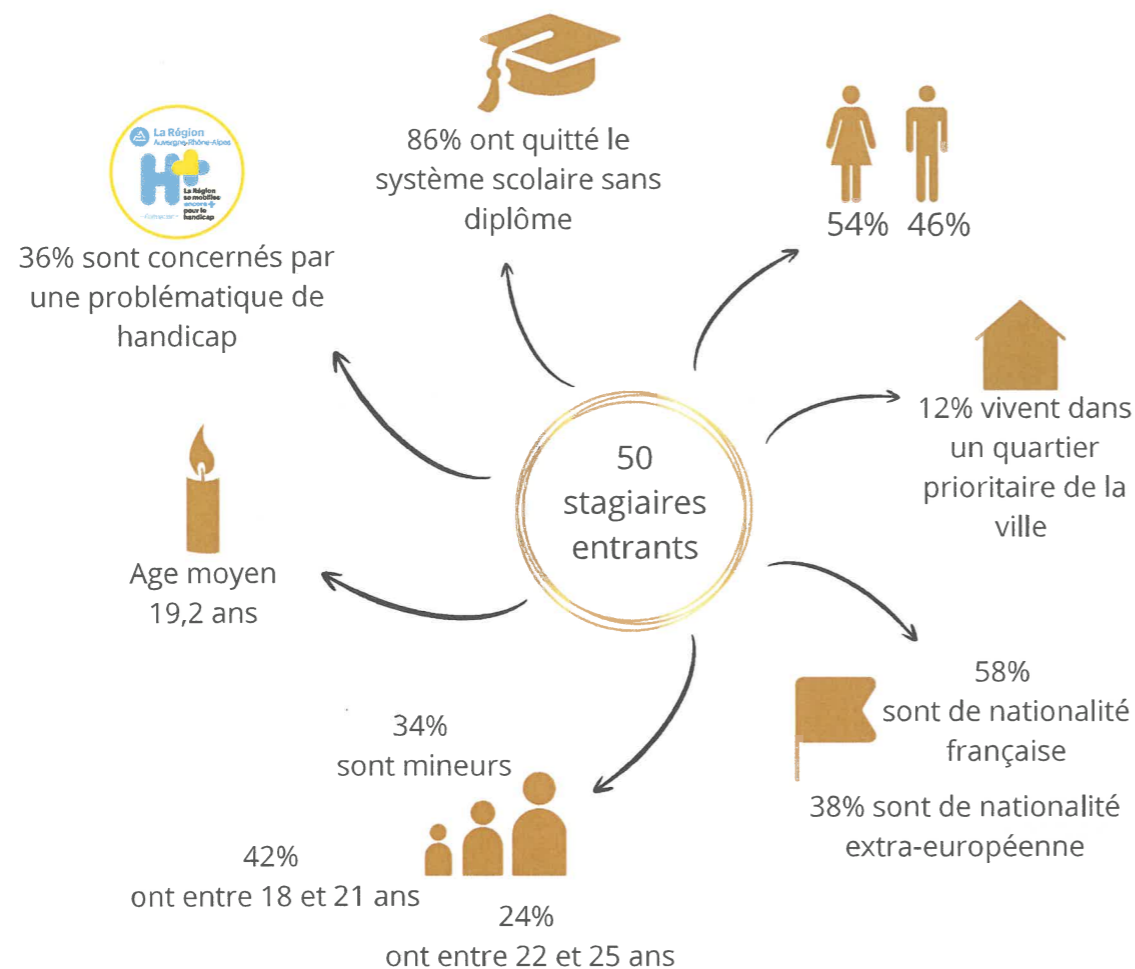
La Région
Auvergne-Rhône-Alpes

H+
La Région se mobilise encore + pour le handicap

Formacode

36% sont concernés par une problématique de handicap

86% ont quitté le système scolaire sans diplôme

54% 46%

12% vivent dans un quartier prioritaire de la ville

50 stagiaires entrants

Age moyen 19,2 ans

58% sont de nationalité française

38% sont de nationalité extra-européenne

34% sont mineurs

42% ont entre 18 et 21 ans

24% ont entre 22 et 25 ans